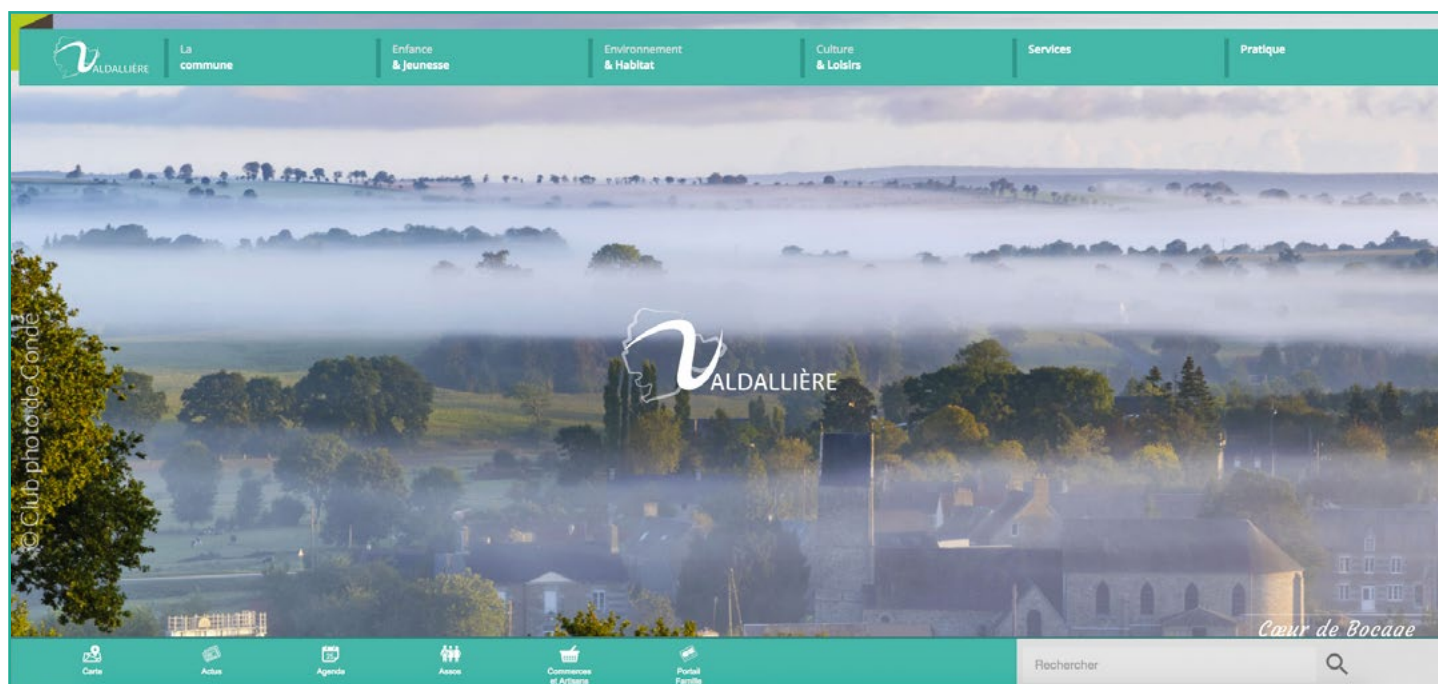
VALDALLIÈRE

La
commune

Enfance
& Jeunesse

Environnement
& Habitat

Culture
& Loisirs

Services

Pratique

© Club photo de Condé

VALDALLIÈRE

Cœur de Bocage

Carte

Actus

Agenda

Assos

Commerces et Artisans

Portail Famille

Rechercher